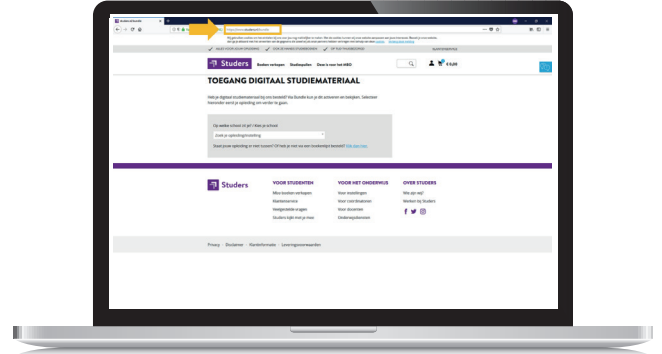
https://www.studers.nl/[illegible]

Studers Boeken verkopen Studiepakket Zaai in voor het MBO

€ 0,00

TOEGANG DIGITAAL STUDIEMATERIAAL

Heb je digitaal studiemateriaal bij ons besteld? Via Bundle kun je dit activeren en bekijken. Selecteer hieronder welk je opleiding om verder te gaan.

Op welke school zit je? / Kies je school

Zoek je opleiding/instelling

Staat jouw opleiding er niet tussen? Of heb je niet via een boekenlijst besteld? Klik hier

Studers

VOOR STUDENTEN
Mijn boeken verkopen
Klantenservice
Veelgestelde vragen
Studers kijkt met je mee

VOOR HET ONDERWIJS
Voor instellingen
Voor coördinatoren
Voor docenten
Onderwijsdiensten

OVER STUDERS
Wie zijn wij?
Werken bij Studers

Privacy | Disclaimer | Klantinformatie | Leveringsvoorwaarden